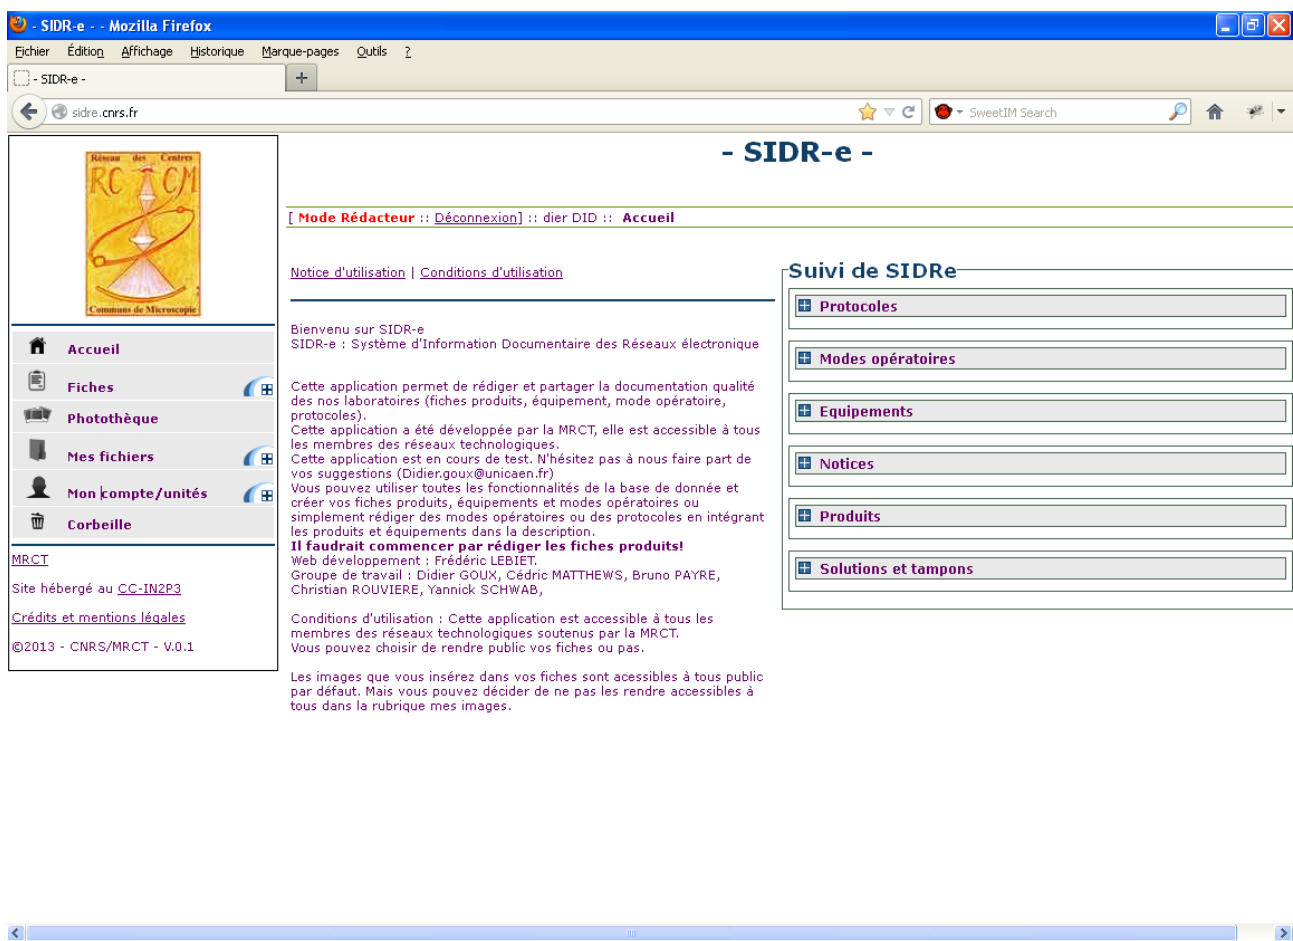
- SIDR-e - - Mozilla Firefox

Fichier Édition Affichage Historique Marque-pages Outils ?

- SIDR-e -

sidre.cnrs.fr

SweetIM Search

Réseau des Centres
RCCM
Communs de Microscopie

Accueil
Fiches
Photothèque
Mes fichiers
Mon compte/unités
Corbeille

MRCT

Site hébergé au CC-IN2P3

Crédits et mentions légales

©2013 - CNRS/MRCT - V.0.1

- SIDR-e -

[ Mode Rédacteur :: Déconnexion] :: dier DID :: Accueil

Notice d'utilisation | Conditions d'utilisation

Bienvenu sur SIDR-e
SIDR-e : Système d'Information Documentaire des Réseaux électronique

Cette application permet de rédiger et partager la documentation qualité des nos laboratoires (fiches produits, équipement, mode opératoire, protocoles).
Cette application a été développée par la MRCT, elle est accessible à tous les membres des réseaux technologiques.
Cette application est en cours de test. N'hésitez pas à nous faire part de vos suggestions (Didier.goux@unicaen.fr)
Vous pouvez utiliser toutes les fonctionnalités de la base de donnée et créer vos fiches produits, équipements et modes opératoires ou simplement rédiger des modes opératoires ou des protocoles en intégrant les produits et équipements dans la description.
Il faudrait commencer par rédiger les fiches produits!
Web développement : Frédéric LEBIET.
Groupe de travail : Didier GOUX, Cédric MATTHEWS, Bruno PAYRE, Christian ROUVIERE, Yannick SCHWAB,

Conditions d'utilisation : Cette application est accessible à tous les membres des réseaux technologiques soutenus par la MRCT.
Vous pouvez choisir de rendre public vos fiches ou pas.

Les images que vous insérez dans vos fiches sont acessibles à tous public par défaut. Mais vous pouvez décider de ne pas les rendre accessibles à tous dans la rubrique mes images.

Suivi de SIDRe
Protocoles
Modes opératoires
Equipements
Notices
Produits
Solutions et tampons